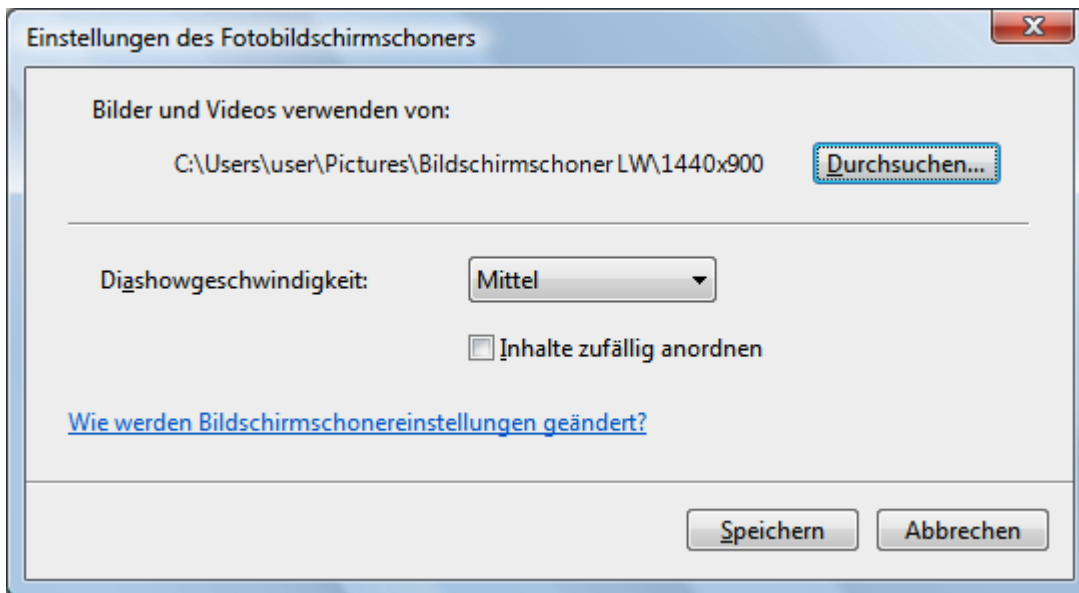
Einstellungen des Fotobildschirmschoners

Bilder und Videos verwenden von:

C:\Users\user\Pictures\Bildschirmschoner LW\1440x900

Durchsuchen...

Diashowgeschwindigkeit:

Mittel

Inhalte zufällig anordnen

Wie werden Bildschirmschonereinstellungen geändert?

Speichern

Abbrechen